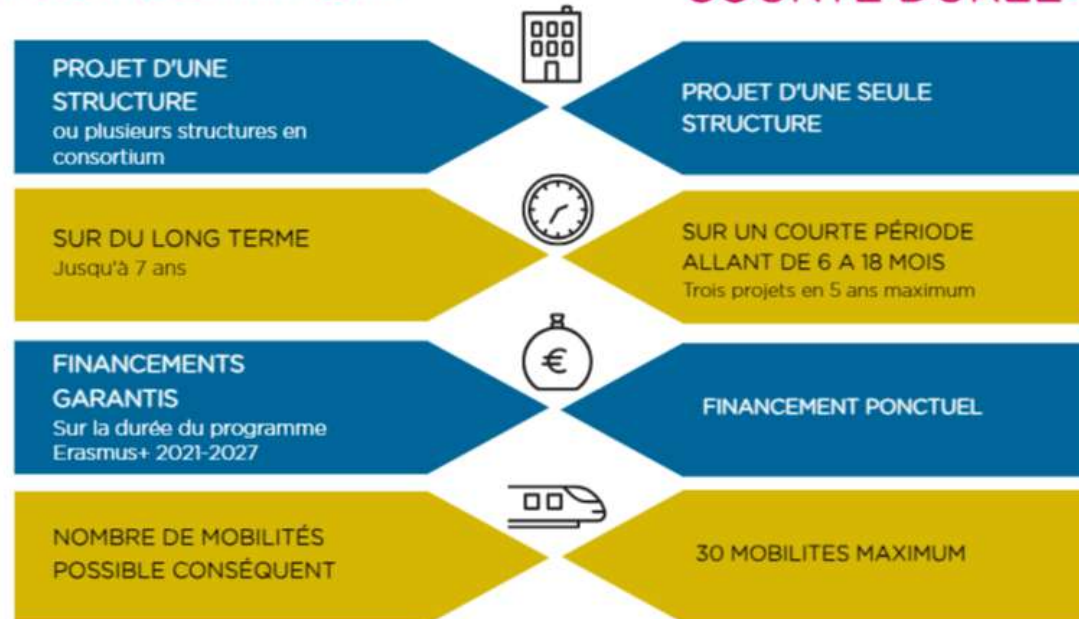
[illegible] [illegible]

PROJET D'UNE STRUCTURE
ou plusieurs structures en consortium

PROJET D'UNE SEULE STRUCTURE

SUR DU LONG TERME
Jusqu'à 7 ans

SUR UN COURTE PÉRIODE ALLANT DE 6 A 18 MOIS
Trois projets en 5 ans maximum

FINANCEMENTS GARANTIS
Sur la durée du programme Erasmus+ 2021-2027

€

FINANCEMENT PONCTUEL

NOMBRE DE MOBILITÉS POSSIBLE CONSÉQUENT

30 MOBILITES MAXIMUM